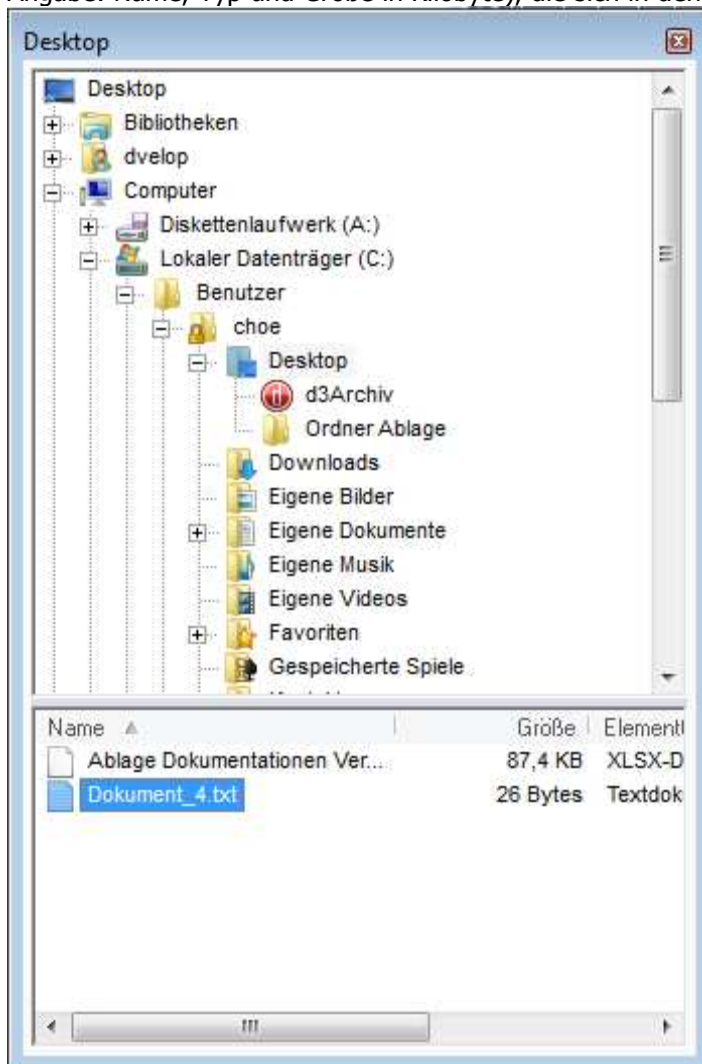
Angabe: Name, Typ und Größe in Kilobyte), die sich in den

Desktop

Desktop
Bibliotheken
dvelop
Computer
Diskettenlaufwerk (A:)
Lokaler Datenträger (C:)
Benutzer
choe
Desktop
d3Archiv
Ordner Ablage
Downloads
Eigene Bilder
Eigene Dokumente
Eigene Musik
Eigene Videos
Favoriten
Gespeicherte Spiele

| Name | Größe | Element |
|---|---|---|
| Ablage Dokumentationen Ver... | 87,4 KB | XLSX-D |
| Dokument_4.txt | 26 Bytes | Textdok |